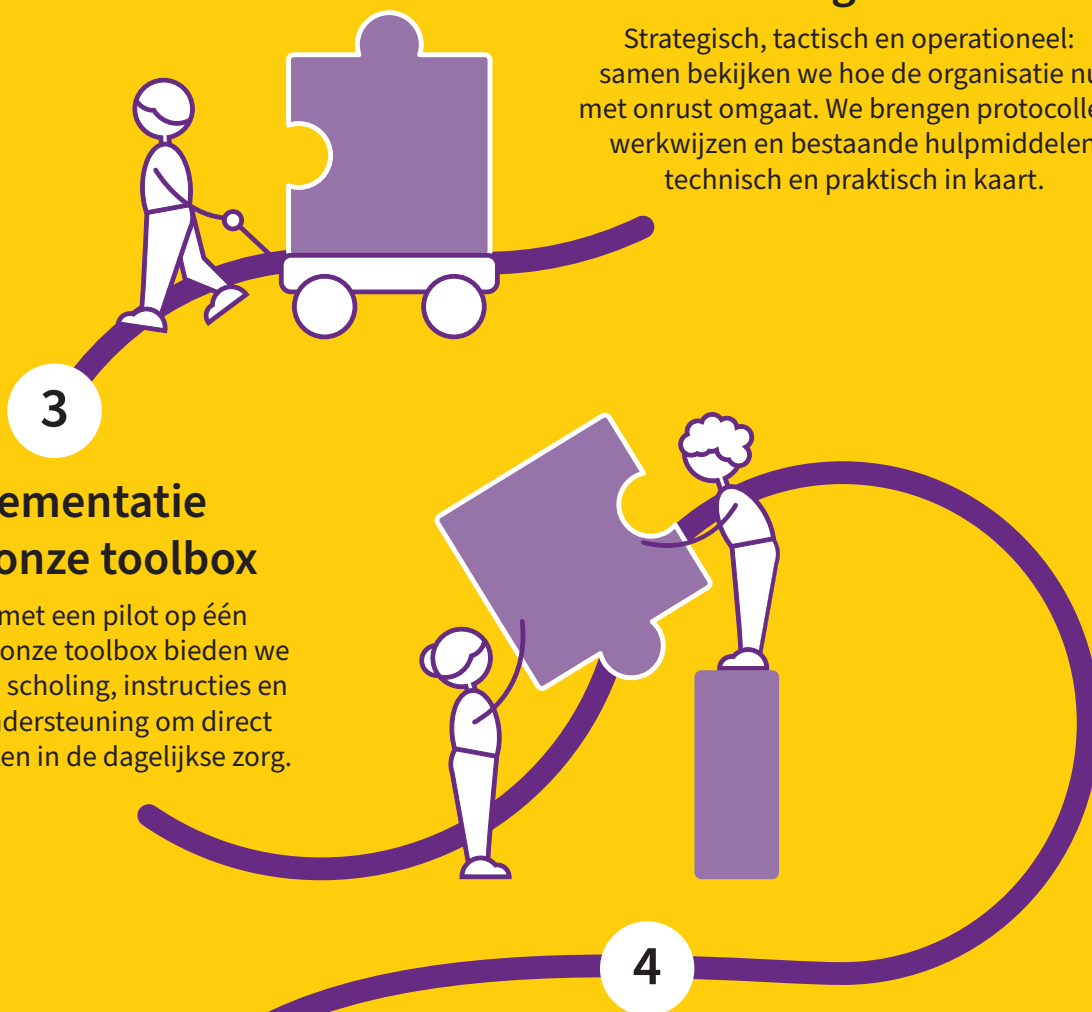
Strategisch, tactisch en operationeel: samen bekijken we hoe de organisatie nu met onrust omgaat. We brengen protocolle werkwijzen en bestaande hulpmiddelen technisch en praktisch in kaart.

3

ementatie onze toolbox

met een pilot op één onze toolbox bieden we scholing, instructies en ndersteuning om direct en in de dagelijkse zorg.

4